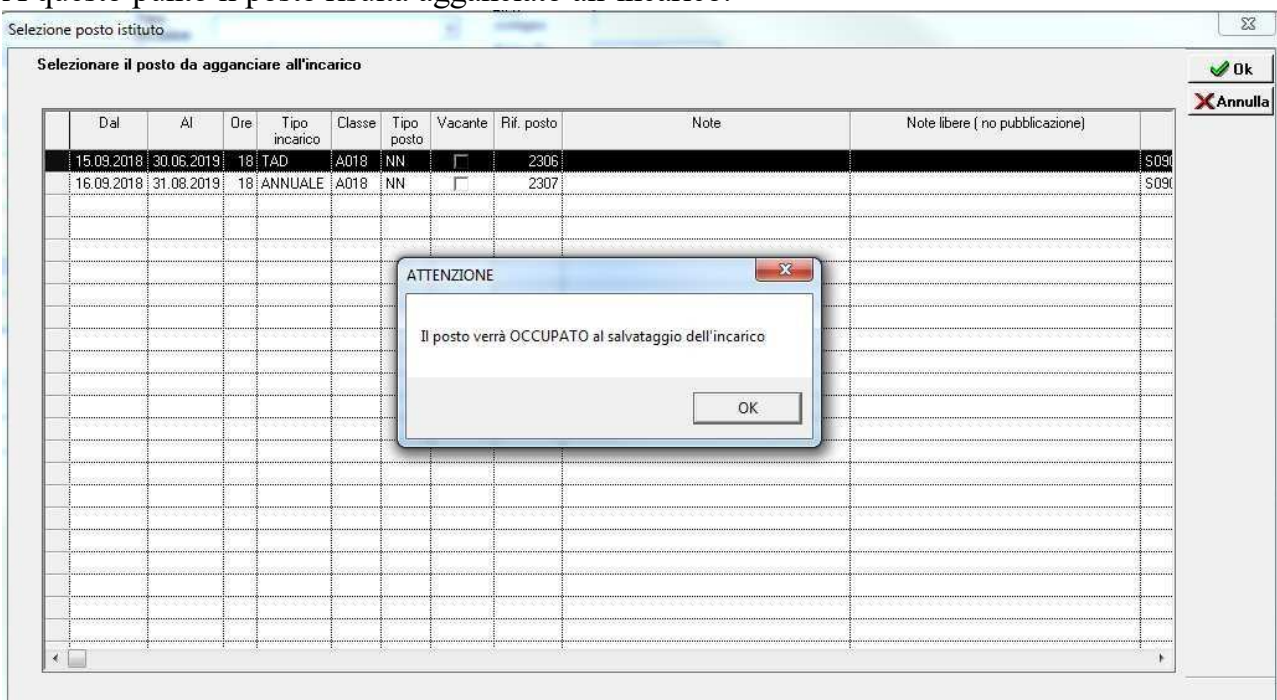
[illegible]

Selezione posto istituto

Selezionare il posto da agganciare all'incarico

Ok
Annulla

| Dal | Al | Ore | Tipo incarico | Classe | Tipo posto | Vacante | Rif. posto | Note | Note libere ( no pubblicazione) | |
|---|---|---|---|---|---|---|---|---|---|---|
| 15.09.2018 | 30.06.2019 | 18 | TAD | A018 | NN | | 2306 | | | S09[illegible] |
| 16.09.2018 | 31.08.2019 | 18 | ANNUALE | A018 | NN | | 2307 | | | S09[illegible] |

ATTENZIONE

Il posto verrà OCCUPATO al salvataggio dell'incarico

OK